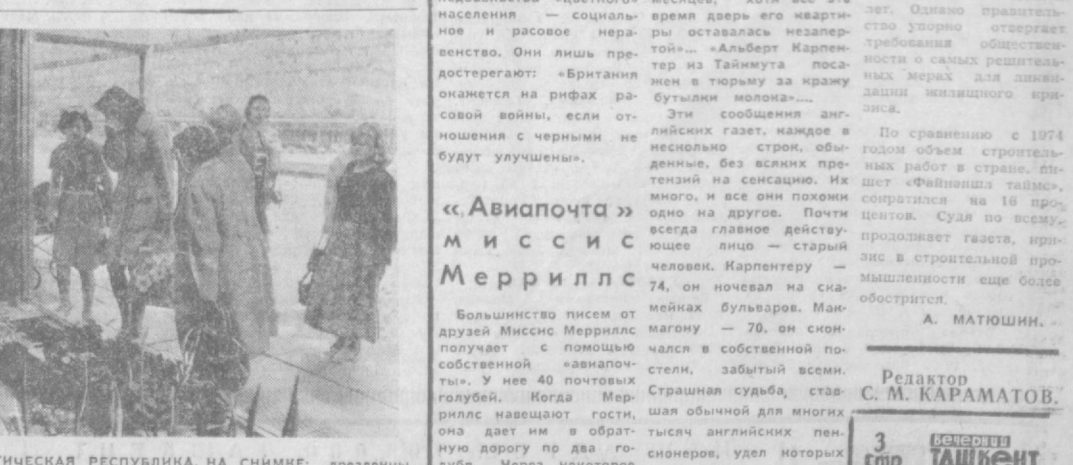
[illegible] «цветного» населения — социальное и расовое неравенство. Они лишь предостерегают: «Британия окажется на рифах расовой войны, если отношения с черными не будут улучшены».

«Авиапочта» миссис Мерриллс

Большинство писем от друзей Миссис Мерриллс получает с помощью собственной «авиапочты». У нее 40 почтовых голубей. Когда Мерриллс навещают гости, она дает им в обратную дорогу по два голубя. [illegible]

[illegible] месяцев, хотя все это время дверь его квартиры оставалась незапертой»... «Альберт Карпентер из Таймута посажен в тюрьму за кражу бутылки молока»...

Эти сообщения английских газет, каждое в несколько строк, обыденные, без всяких претензий на сенсацию. Их много, и все они похожи одно на другое. Почти всегда главное действующее лицо — старый человек. Карпентеру — 74, он ночевал на скамейках бульваров. Макгону — 70, он скончался в собственной постели, забытый всеми. Страшная судьба, ставшая обычной для многих тысяч английских пенсионеров, удел которых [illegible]

лет. Однако правительство упорно отвергает требования общественности о самых решительных мерах для ликвидации жилищного кризиса.

По сравнению с 1974 годом объем строительных работ в стране, пишет «Файненшл таймс», сократился на 16 процентов. Судя по всему, продолжает газета, кризис в строительной промышленности еще более обострится.

А. МАТЮШИН.

Редактор
С. М. КАРАМАТОВ.

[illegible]ТИЧЕСКАЯ РЕСПУБЛИКА НА СНИМКЕ: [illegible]

3 стр.

Вечерний Ташкент